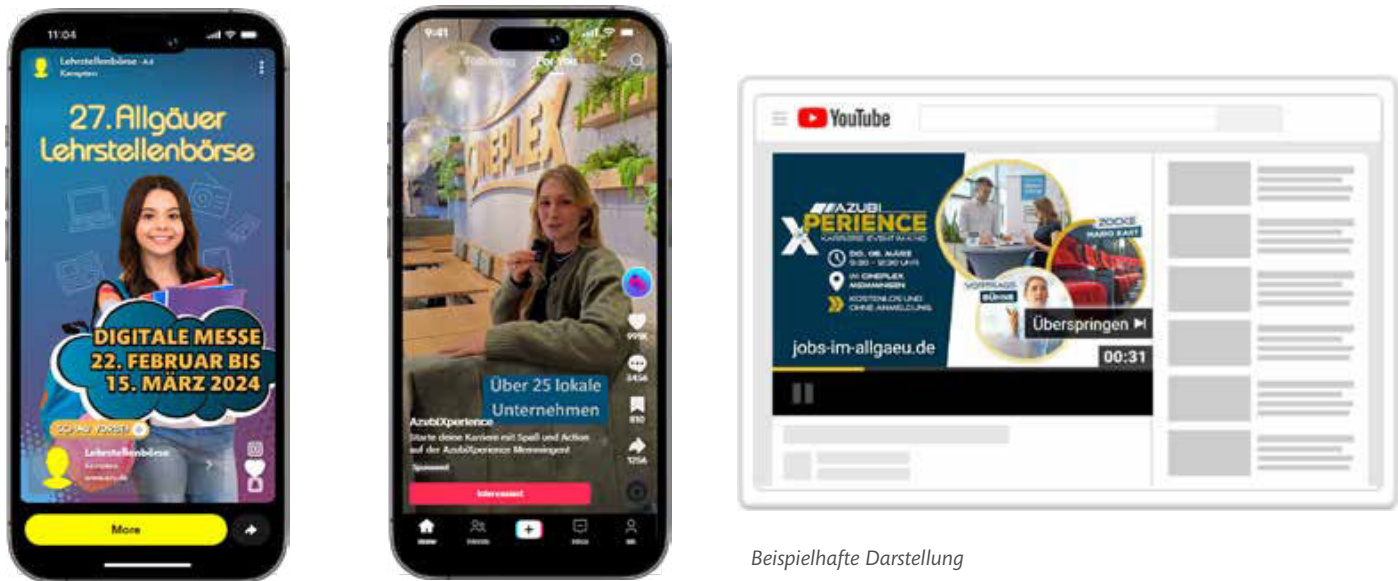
11:04

Lehrstellenbörse · Ad
Kempten

27. Allgäuer Lehrstellenbörse

DIGITALE MESSE 22. FEBRUAR BIS 15. MÄRZ 2024

SCHAU VORBEI

Lehrstellenbörse
Kempten
www.azv.de

More

9:41

Following For You

CINEPLEX

Über 25 lokale Unternehmen

AzubiXperience
Starte deine Karriere mit Spaß und Action auf der AzubiXperience Memmingen!
Sponsored

Interessiert

999K
3456
810
1256

Home Friends Inbox Me

YouTube

AZUBI XPERIENCE
KARRIERE EVENT IM KINO
DO. 06. MÄRZ 9:30 - 12:30 UHR
IM CINEPLEX MEMMINGEN
KOSTENLOS UND OHNE ANMELDUNG

ZOCKE MARIO KART
VORTRAGS BÜHNE

jobs-im-allgaeu.de

Überspringen ⏭
00:31

Beispielhafte Darstellung